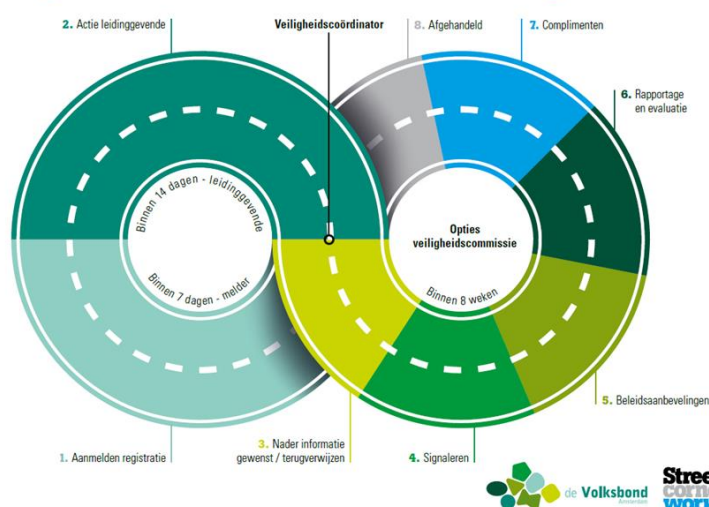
2. Actie leidinggevende

Veiligheidscoördinator

8. Afgehandeld

7. Complimenten

6. Rapportage en evaluatie

Binnen 14 dagen - leidinggevende

Binnen 7 dagen - melder

Opties veiligheidscommissie

Binnen 8 weken

5. Beleidsaanbevelingen

1. Aanmelden registratie

3. Nader informatie gewenst / terugverwijzen

4. Signaleren

de Volksbond
Amsterdam

Stree
corn
work